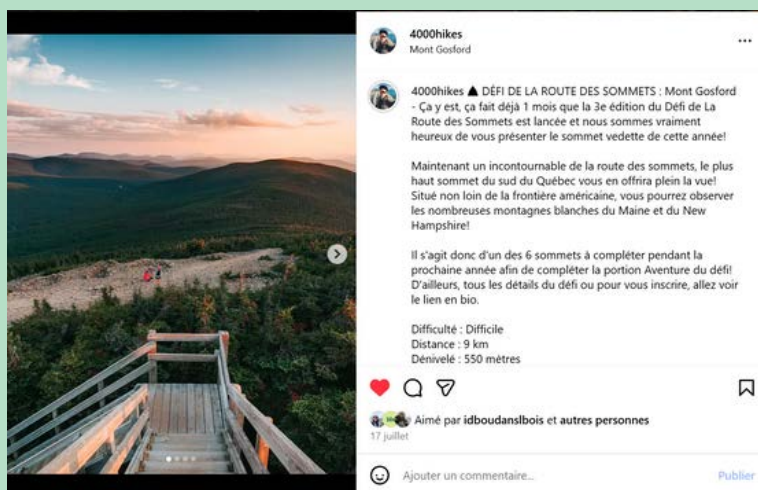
4000hikes
Mont Gosford

4000hikes ▲ DÉFI DE LA ROUTE DES SOMMETS : Mont Gosford - Ça y est, ça fait déjà 1 mois que la 3e édition du Défi de La Route des Sommets est lancée et nous sommes vraiment heureux de vous présenter le sommet vedette de cette année!

Maintenant un incontournable de la route des sommets, le plus haut sommet du sud du Québec vous en offrira plein la vue! Situé non loin de la frontière américaine, vous pourrez observer les nombreuses montagnes blanches du Maine et du New Hampshire!

Il s'agit donc d'un des 6 sommets à compléter pendant la prochaine année afin de compléter la portion Aventure du défi! D'ailleurs, tous les détails du défi ou pour vous inscrire, allez voir le lien en bio.

Difficulté : Difficile
Distance : 9 km
Dénivelé : 550 mètres

Aimé par idboudansIbois et autres personnes
17 juillet

Ajouter un commentaire...
Publier